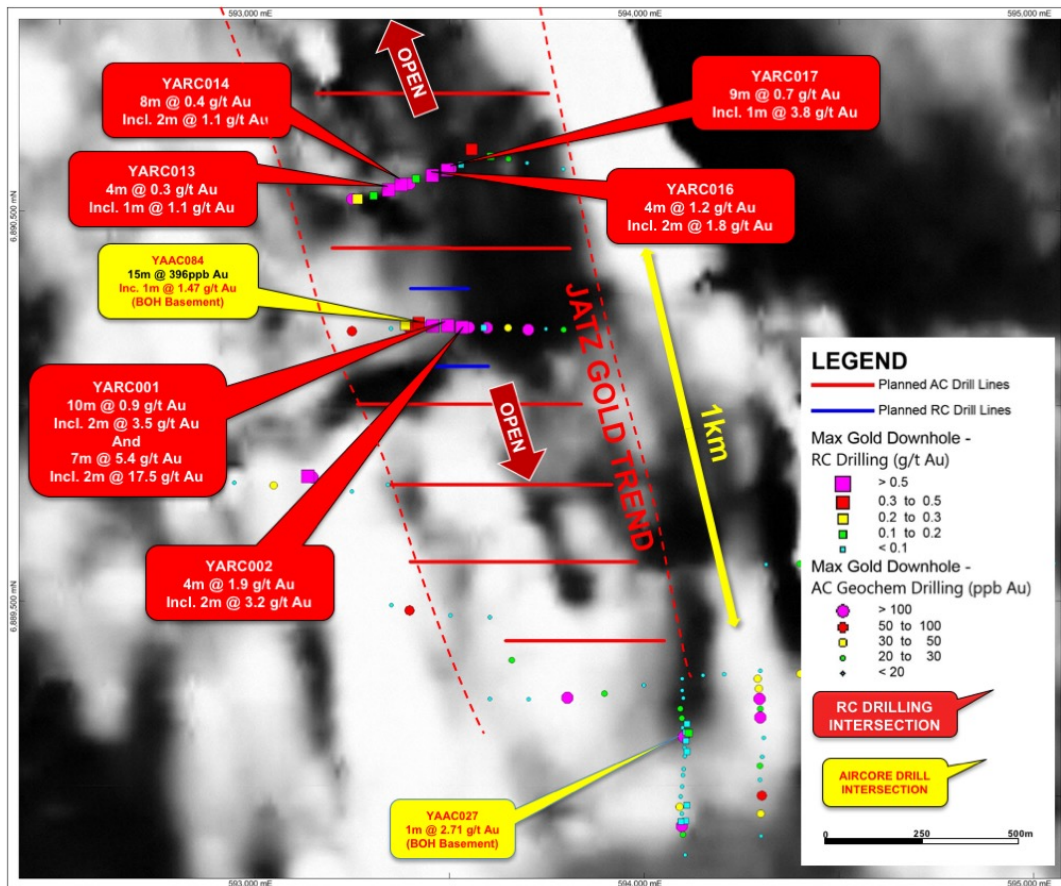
593,000 mE
594,000 mE
595,000 mE

OPEN

YARC014
8m @ 0.4 g/t Au
Incl. 2m @ 1.1 g/t Au

YARC017
9m @ 0.7 g/t Au
Incl. 1m @ 3.8 g/t Au

YARC013
4m @ 0.3 g/t Au
Incl. 1m @ 1.1 g/t Au

YARC016
4m @ 1.2 g/t Au
Incl. 2m @ 1.8 g/t Au

6,890,500 mN

YAAC084
15m @ 396ppb Au
Inc. 1m @ 1.47 g/t Au
(BOH Basement)

JATZ GOLD TREND

OPEN

1km

YARC001
10m @ 0.9 g/t Au
Incl. 2m @ 3.5 g/t Au
And
7m @ 5.4 g/t Au
Incl. 2m @ 17.5 g/t Au

YARC002
4m @ 1.9 g/t Au
Incl. 2m @ 3.2 g/t Au

6,889,500 mN

LEGEND
Planned AC Drill Lines
Planned RC Drill Lines
Max Gold Downhole -
RC Drilling (g/t Au)
> 0.5
0.3 to 0.5
0.2 to 0.3
0.1 to 0.2
< 0.1
Max Gold Downhole -
AC Geochem Drilling (ppb Au)
> 100
50 to 100
30 to 50
20 to 30
< 20

RC DRILLING INTERSECTION

AIRCORE DRILL INTERSECTION

YAAC027
1m @ 2.71 g/t Au
(BOH Basement)

0
250
500m

593,000 mE
594,000 mE
595,000 mE